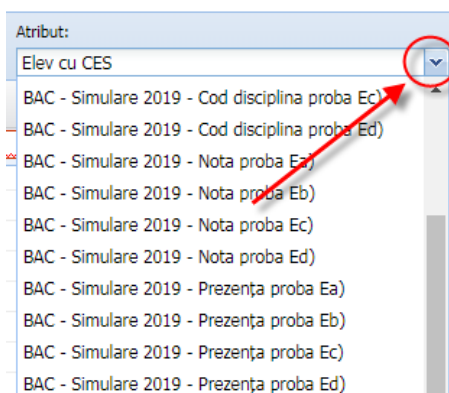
Atribut:

Elev cu CES

BAC - Simulare 2019 - Cod disciplina proba Ec)

BAC - Simulare 2019 - Cod disciplina proba Ed)

BAC - Simulare 2019 - Nota proba Ea)

BAC - Simulare 2019 - Nota proba Eb)

BAC - Simulare 2019 - Nota proba Ec)

BAC - Simulare 2019 - Nota proba Ed)

BAC - Simulare 2019 - Prezența proba Ea)

BAC - Simulare 2019 - Prezența proba Eb)

BAC - Simulare 2019 - Prezența proba Ec)

BAC - Simulare 2019 - Prezența proba Ed)